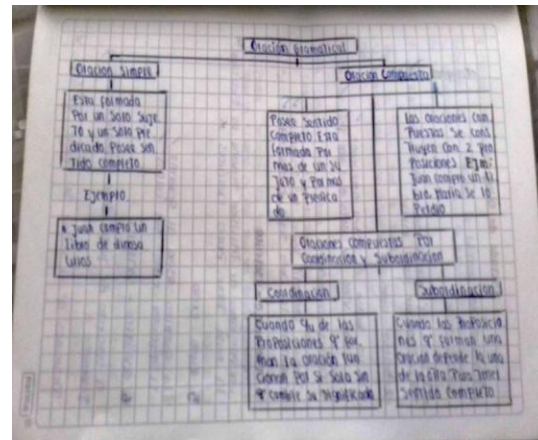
Oración gramatical

Oración simple

Esta formada por un solo sujeto y un solo predicado. Posee sentido completo

Ejemplo

* Juan compro un libro de diversos libros

Oración compuesta

Posee sentido completo. Esta formada por mas de un sujeto y por mas de un predicado

Las oraciones compuestas se construyen con 2 proposiciones. Ejm: Juan compro un libro, María se lo prestó

Oraciones compuestas por coordinación y subordinación

Coordinación

Cuando 1 de las proposiciones "P" forman la oración que tienen por sí solo sin "P" cambie su significado

Subordinación

Cuando las proposiciones "P" forman una oración depende la una de la otra para tener sentido completo